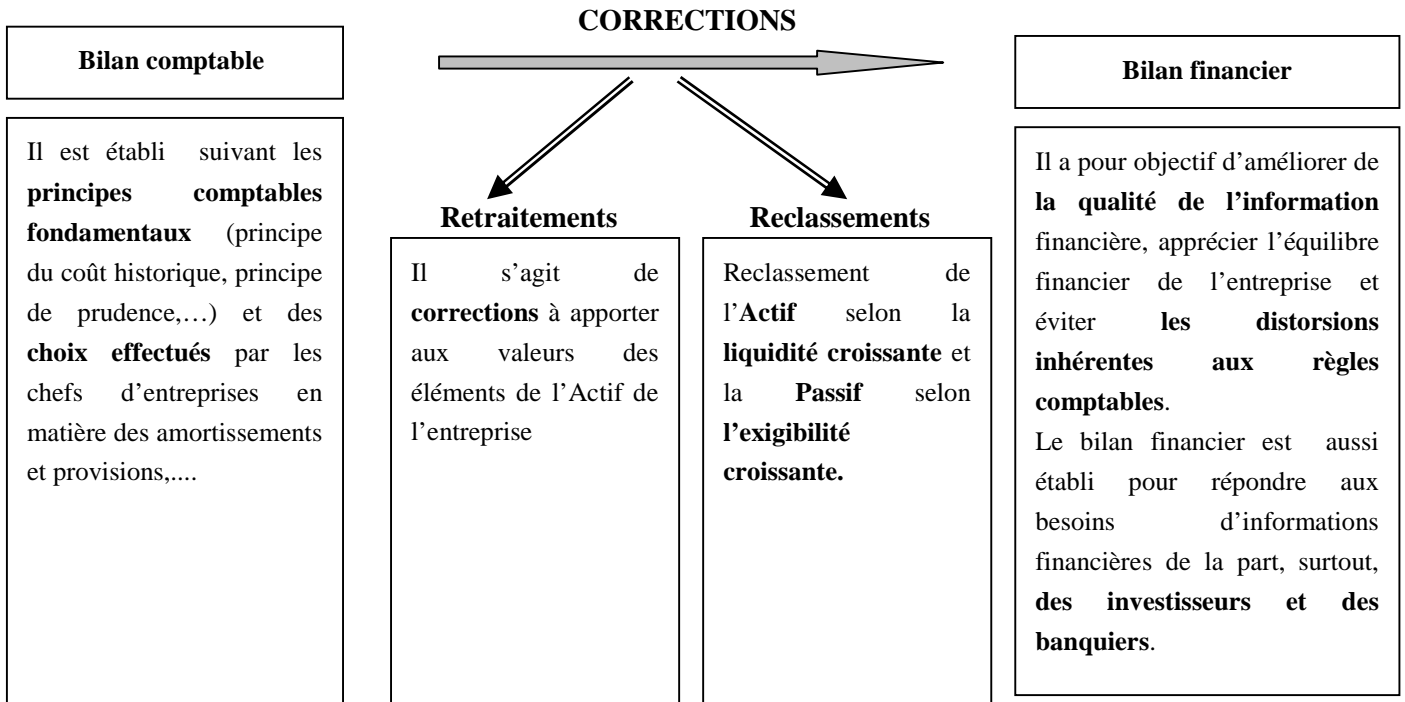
Bilan comptable

CORRECTIONS

Bilan financier

Il est établi suivant les principes comptables fondamentaux (principe du coût historique, principe de prudence,…) et des choix effectués par les chefs d'entreprises en matière des amortissements et provisions,....

Retraitements

Il s'agit de corrections à apporter aux valeurs des éléments de l'Actif de l'entreprise

Reclassements

Reclassement de l'Actif selon la liquidité croissante et la Passif selon l'exigibilité croissante.

Il a pour objectif d'améliorer de la qualité de l'information financière, apprécier l'équilibre financier de l'entreprise et éviter les distorsions inhérentes aux règles comptables.

Le bilan financier est aussi établi pour répondre aux besoins d'informations financières de la part, surtout, des investisseurs et des banquiers.